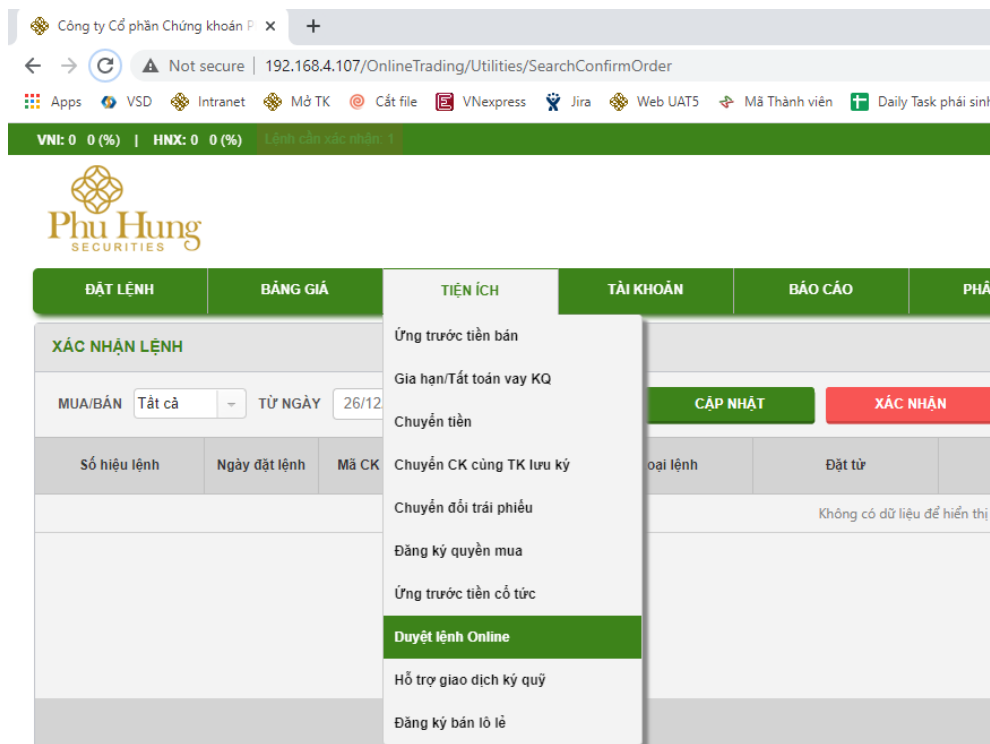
Công ty Cổ phần Chứng khoán P ×
+
Not secure | 192.168.4.107/OnlineTrading/Utilities/SearchConfirmOrder
Apps VSD Intranet Mở TK Cắt file VNexpress Jira Web UAT5 Mã Thành viên Daily Task phái sinh

VNI: 0 0 (%) | HNX: 0 0 (%) Lệnh cần xác nhận: 1

Phu Hung SECURITIES

ĐẶT LỆNH | BẢNG GIÁ | TIỆN ÍCH | TÀI KHOẢN | BÁO CÁO | PHÁ

XÁC NHẬN LỆNH

MUA/BÁN Tất cả TỪ NGÀY 26/12

CẬP NHẬT
XÁC NHẬN

| Số hiệu lệnh | Ngày đặt lệnh | Mã CK | oại lệnh | Đặt từ |
|---|---|---|---|---|

Không có dữ liệu để hiển thị

Ứng trước tiền bán
Gia hạn/Tất toán vay KQ
Chuyển tiền
Chuyển CK cùng TK lưu ký
Chuyển đổi trái phiếu
Đăng ký quyền mua
Ứng trước tiền cổ tức
Duyệt lệnh Online
Hỗ trợ giao dịch ký quỹ
Đăng ký bán lô lẻ